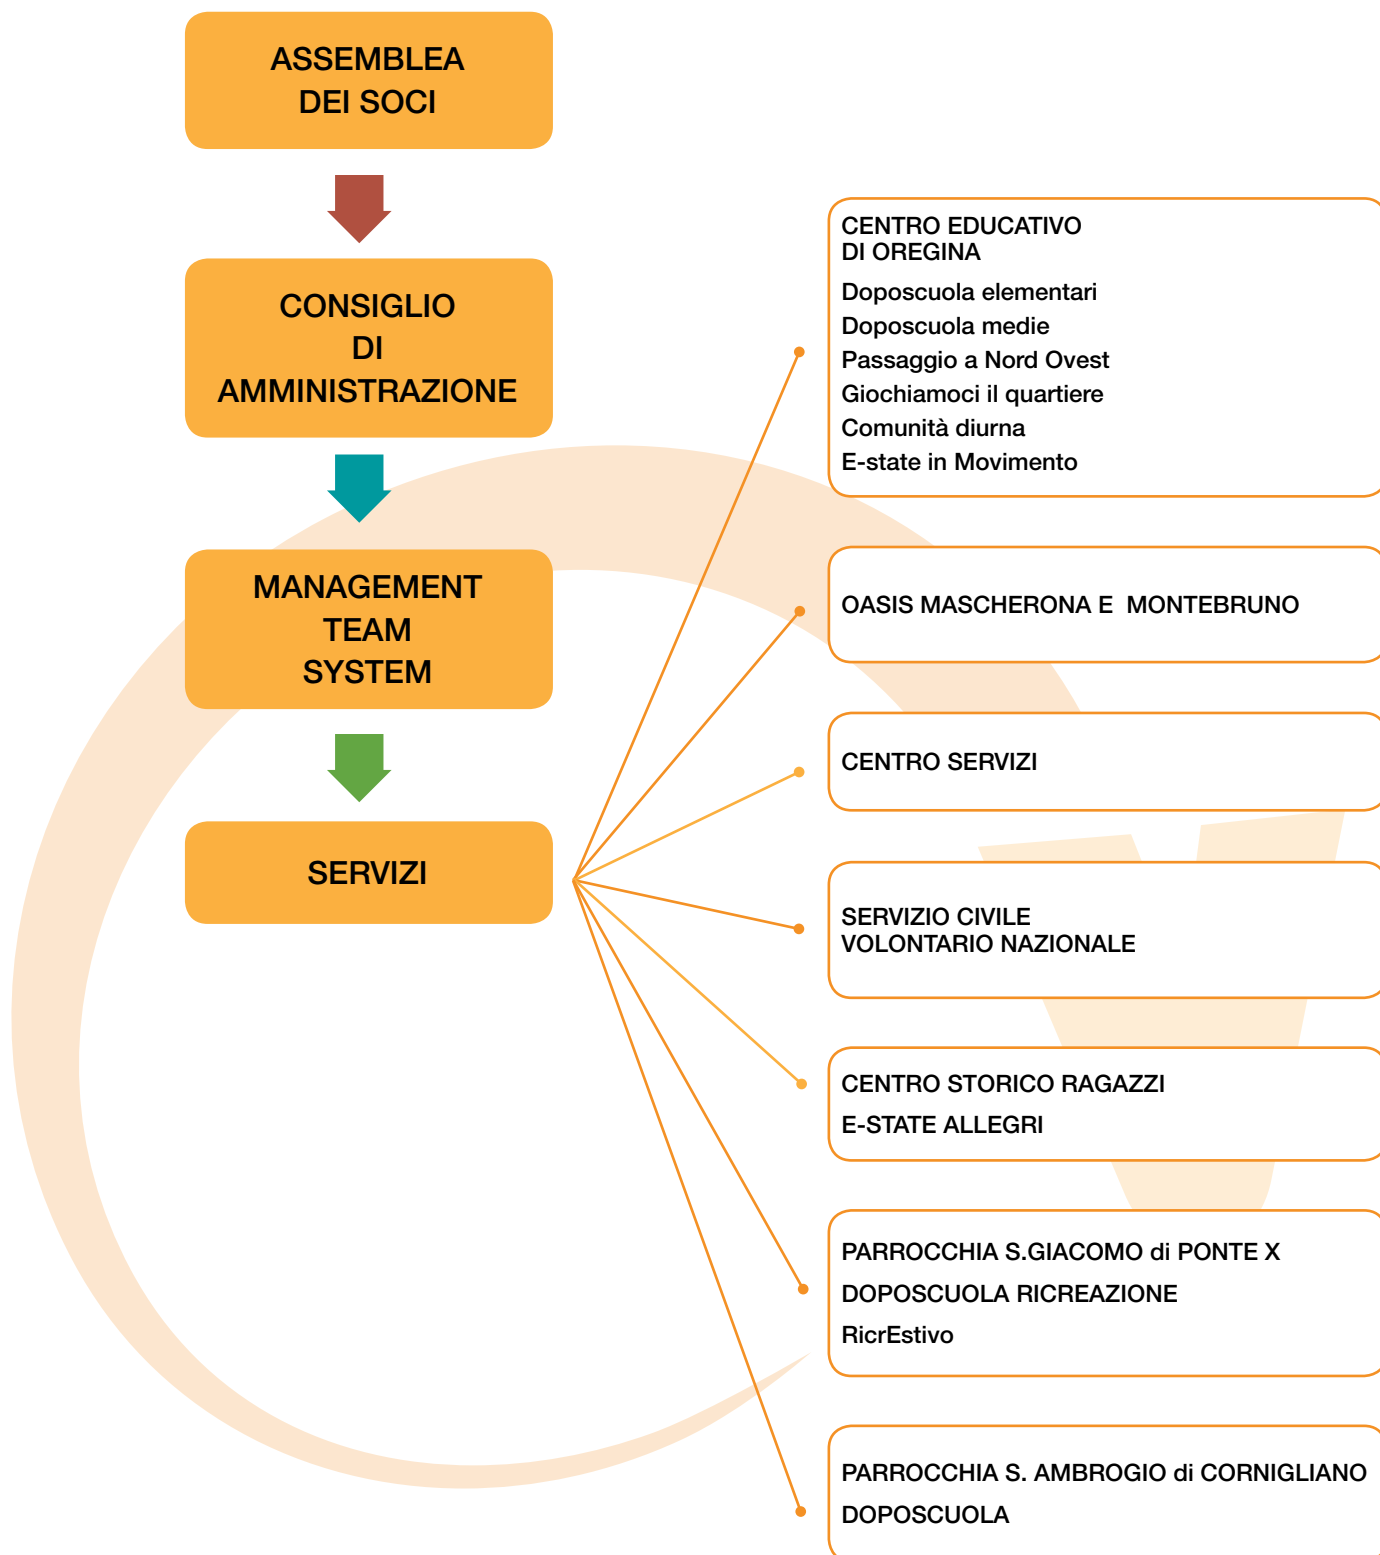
ASSEMBLEA
DEI SOCI

CONSIGLIO
DI
AMMINISTRAZIONE

MANAGEMENT
TEAM
SYSTEM

SERVIZI

CENTRO EDUCATIVO
DI OREGINA
Doposcuola elementari
Doposcuola medie
Passaggio a Nord Ovest
Giochiamoci il quartiere
Comunità diurna
E-state in Movimento

OASIS MASCHERONA E MONTEBRUNO

CENTRO SERVIZI

SERVIZIO CIVILE
VOLONTARIO NAZIONALE

CENTRO STORICO RAGAZZI
E-STATE ALLEGRI

PARROCCHIA S.GIACOMO di PONTE X
DOPOSCUOLA RICREAZIONE
RicrEstivo

PARROCCHIA S. AMBROGIO di CORNIGLIANO
DOPOSCUOLA